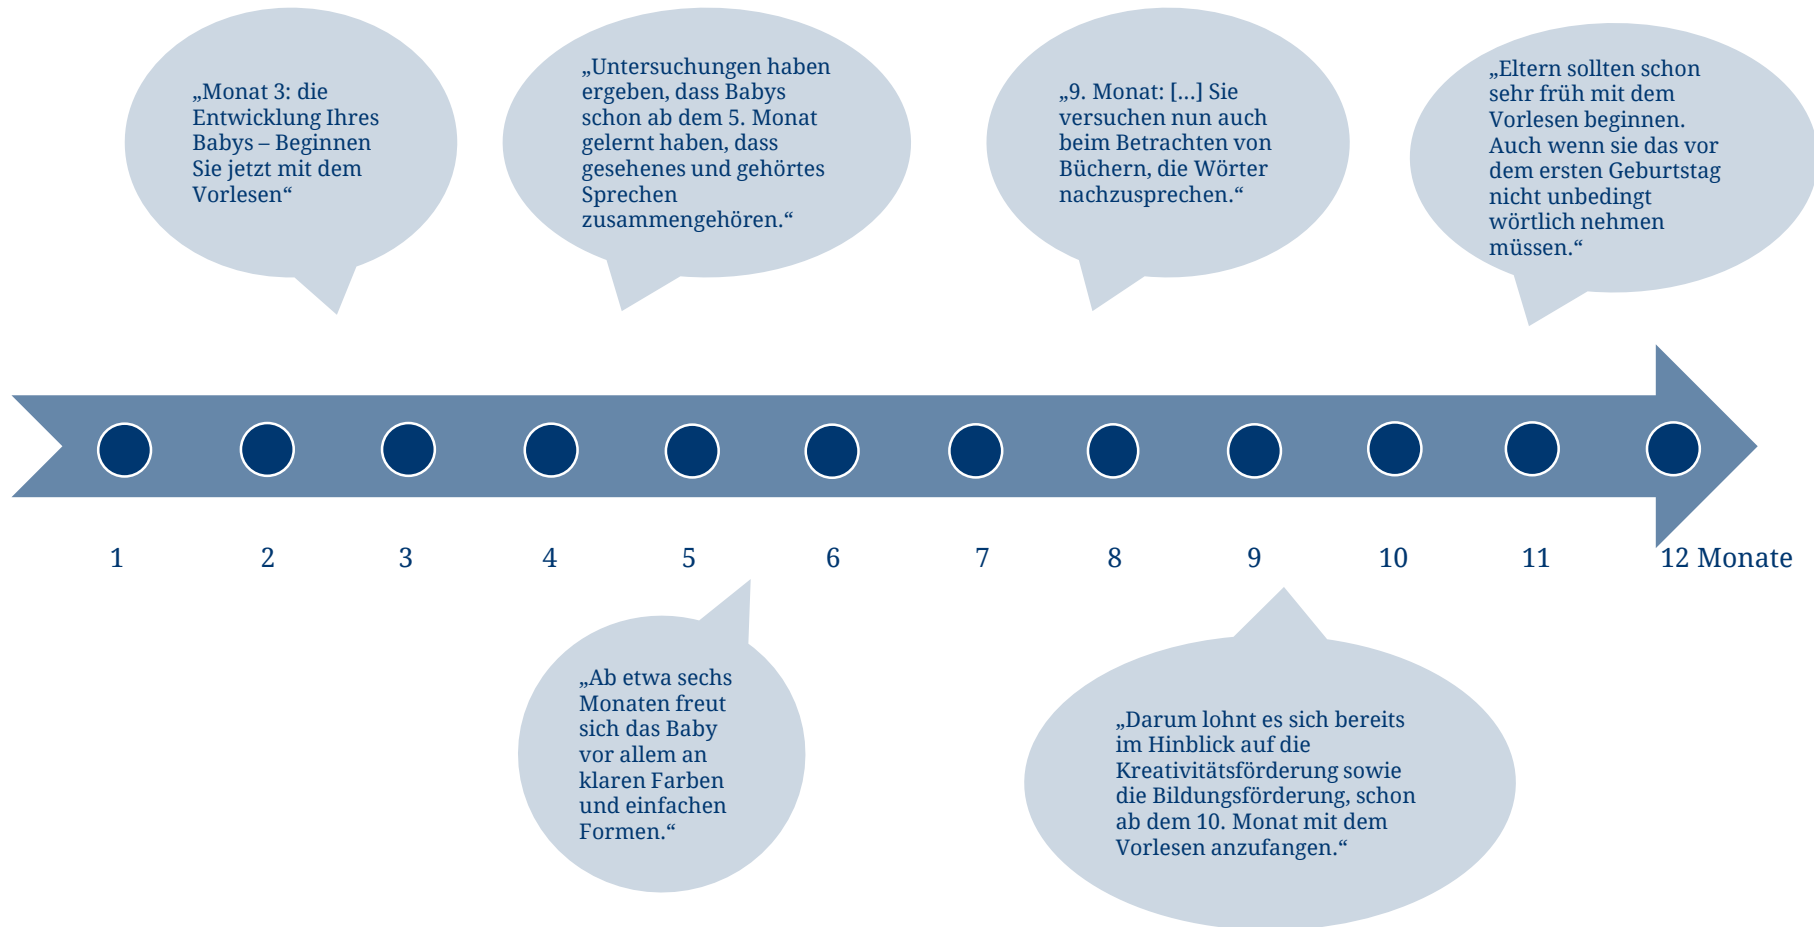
„Monat 3: die Entwicklung Ihres Babys – Beginnen Sie jetzt mit dem Vorlesen“

„Untersuchungen haben ergeben, dass Babys schon ab dem 5. Monat gelernt haben, dass gesehenes und gehörtes Sprechen zusammengehören.“

„9. Monat: […] Sie versuchen nun auch beim Betrachten von Büchern, die Wörter nachzusprechen.“

„Eltern sollten schon sehr früh mit dem Vorlesen beginnen. Auch wenn sie das vor dem ersten Geburtstag nicht unbedingt wörtlich nehmen müssen.“

1 2 3 4 5 6 7 8 9 10 11 12 Monate

„Ab etwa sechs Monaten freut sich das Baby vor allem an klaren Farben und einfachen Formen.“

„Darum lohnt es sich bereits im Hinblick auf die Kreativitätsförderung sowie die Bildungsförderung, schon ab dem 10. Monat mit dem Vorlesen anzufangen.“